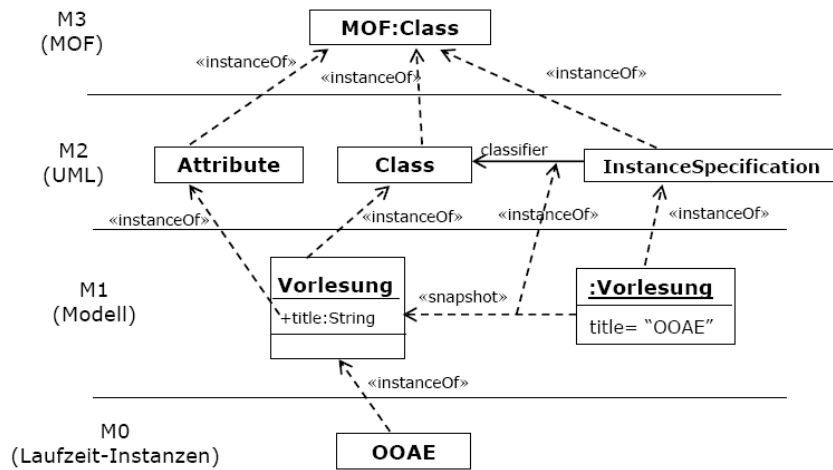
M3
(MOF)

MOF:Class

«instanceOf»

«instanceOf»

«instanceOf»

M2
(UML)

Attribute

Class

classifier

InstanceSpecification

«instanceOf»

«instanceOf»

«instanceOf»

«instanceOf»

M1
(Modell)

Vorlesung

+title:String

«snapshot»

:Vorlesung

title= "OOAE"

«instanceOf»

M0
(Laufzeit-Instanzen)

OOAE